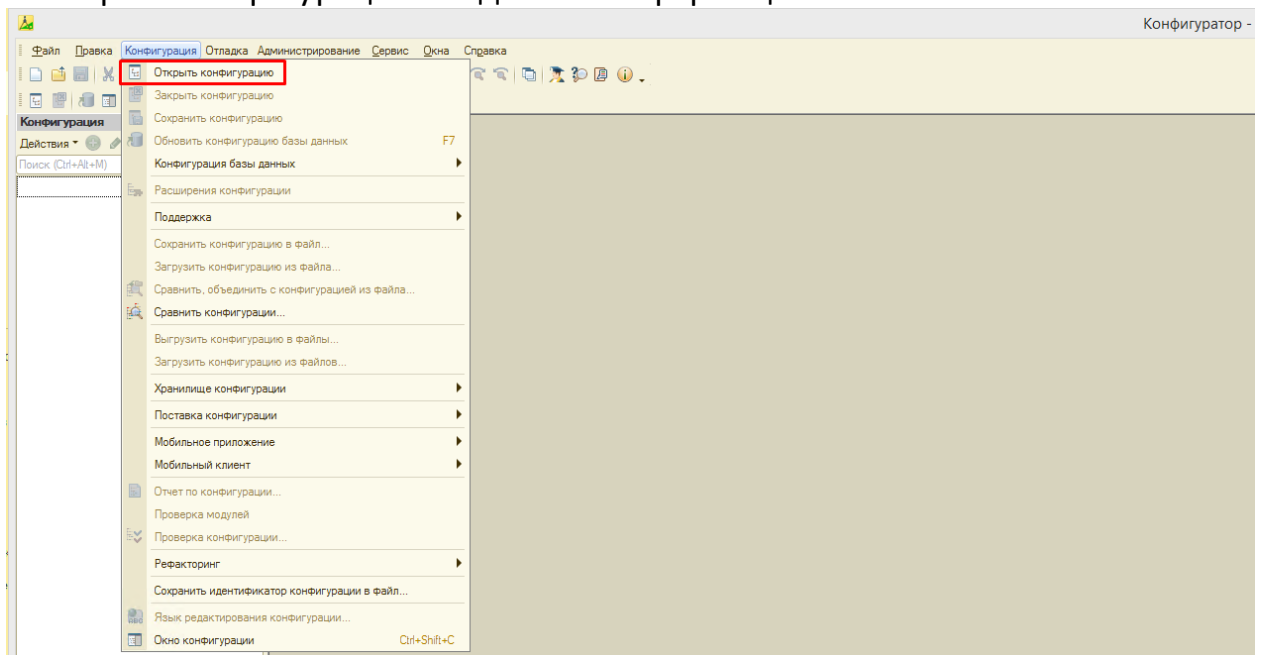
Конфигуратор -

Файл Правка Конфигурация Отладка Администрирование Сервис Окна Справка

Конфигурация
Действия
Поиск (Ctrl+Alt+M)

Открыть конфигурацию
Закрыть конфигурацию
Сохранить конфигурацию
Обновить конфигурацию базы данных F7
Конфигурация базы данных
Расширения конфигурации
Поддержка
Сохранить конфигурацию в файл...
Загрузить конфигурацию из файла...
Сравнить, объединить с конфигурацией из файла...
Сравнить конфигурации...
Выгрузить конфигурацию в файлы...
Загрузить конфигурацию из файлов...
Хранилище конфигурации
Поставка конфигурации
Мобильное приложение
Мобильный клиент
Отчет по конфигурации...
Проверка модулей
Проверка конфигурации...
Рефакторинг
Сохранить идентификатор конфигурации в файл...
Язык редактирования конфигурации...
Окно конфигурации Ctrl+Shift+C